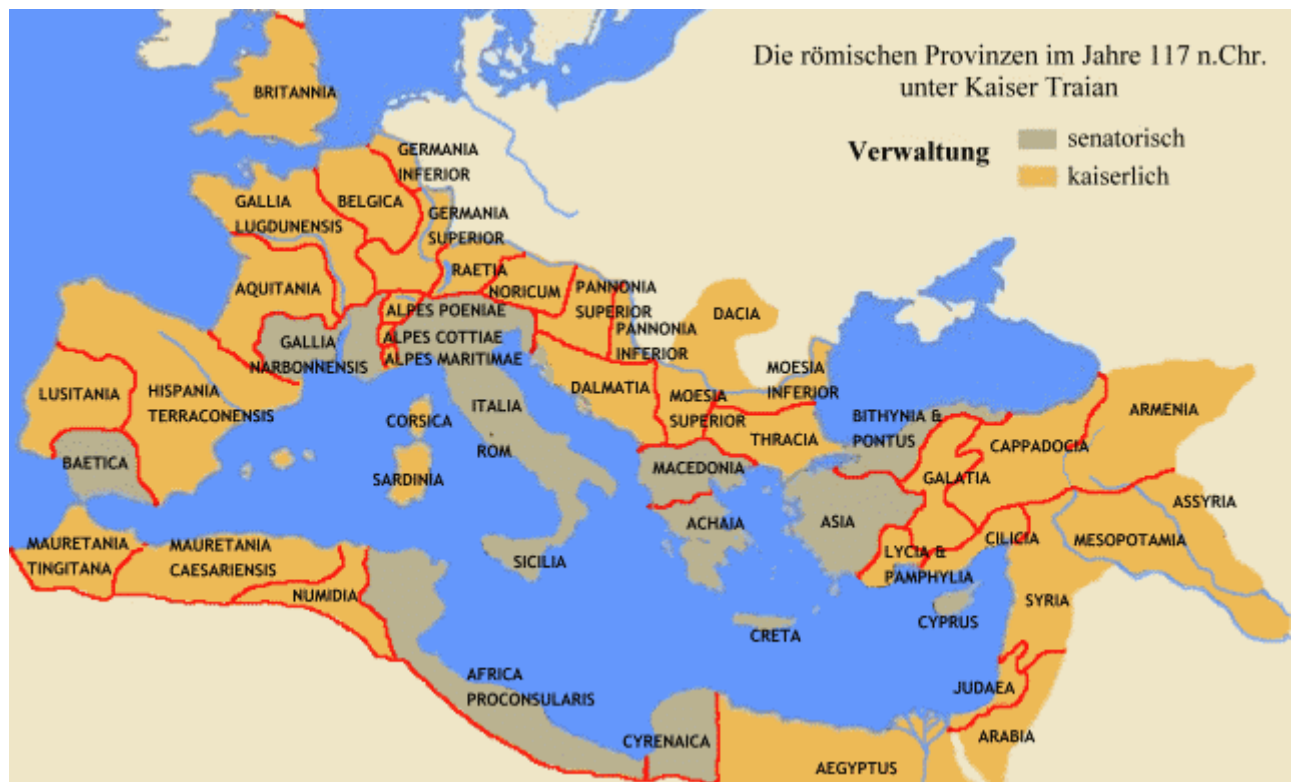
Die römischen Provinzen im Jahre 117 n.Chr.
unter Kaiser Traian

Verwaltung
senatorisch
kaiserlich

BRITANNIA
GERMANIA INFERIOR
BELGICA
GALLIA LUGDUNENSIS
GERMANIA SUPERIOR
RAETIA
NORICUM
PANNONIA SUPERIOR
PANNONIA INFERIOR
DACIA
AQUITANIA
ALPES POENIAE
ALPES COTTIAE
ALPES MARITIMAE
GALLIA NARBONNENSIS
LUSITANIA
HISPANIA TERRACONENSIS
BAETICA
CORSICA
SARDINIA
ITALIA
ROM
DALMATIA
MOESIA INFERIOR
MOESIA SUPERIOR
THRACIA
BITHYNIA & PONTUS
ARMENIA
CAPPADOCIA
GALATIA
ASSYRIA
MACEDONIA
ACHAIA
ASIA
LYCIA & PAMPHYLIA
CILICIA
MESOPOTAMIA
SICILIA
MAURETANIA TINGITANA
MAURETANIA CAESARIENSIS
NUMIDIA
SYRIA
CRETA
CYPRUS
AFRICA PROCONSULARIS
JUDAEA
CYRENAICA
ARABIA
AEGYPTUS